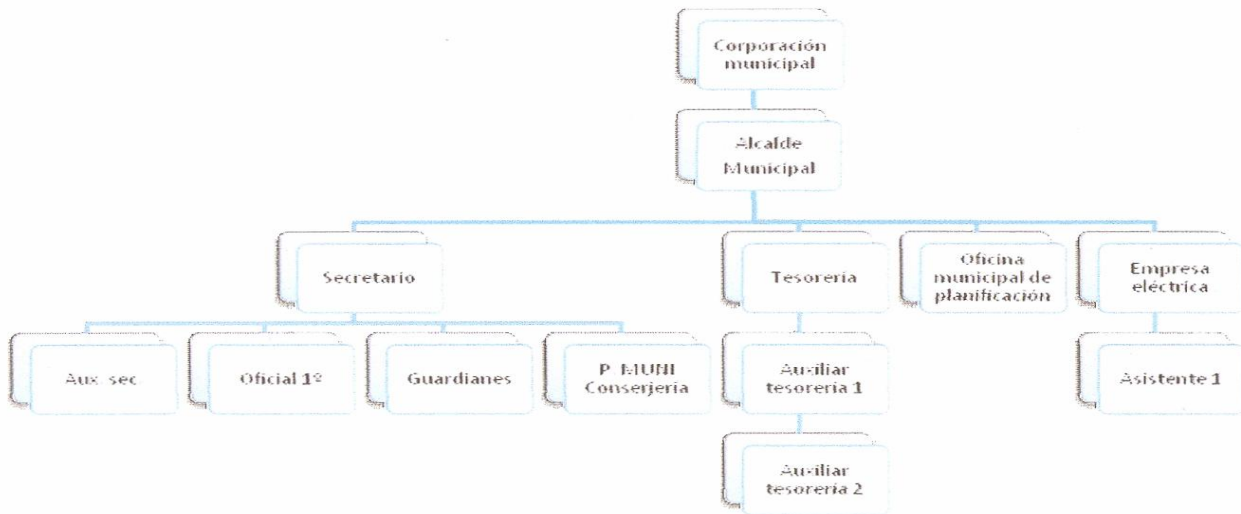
Corporación municipal

Alcalde Municipal

Secretario

Tesoreria

Oficina municipal de planificación

Empresa eléctrica

Aux. sec

Oficial 1º

Guardianes

P. MUNI Conserjeria

Auxiliar tesoreria 1

Auxiliar tesoreria 2

Asistente 1